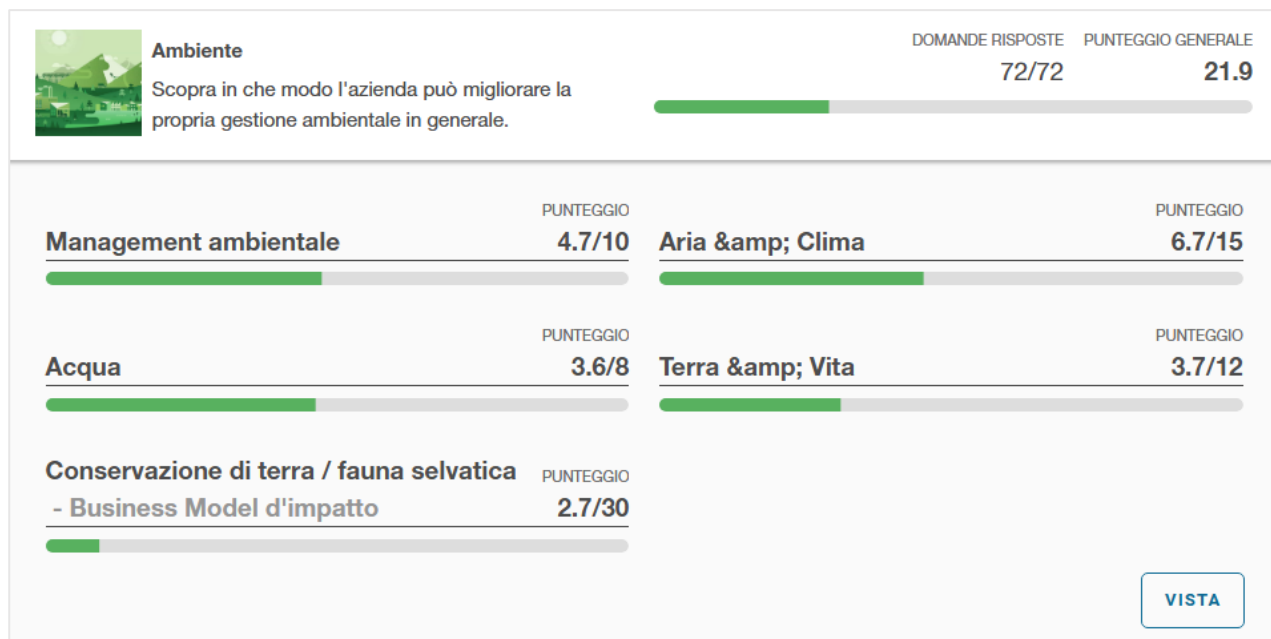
Ambiente
Scopra in che modo l'azienda può migliorare la propria gestione ambientale in generale.

DOMANDE RISPOSTE
72/72

PUNTEGGIO GENERALE
21.9

PUNTEGGIO
Management ambientale 4.7/10

PUNTEGGIO
Aria &amp; Clima 6.7/15

PUNTEGGIO
Acqua 3.6/8

PUNTEGGIO
Terra &amp; Vita 3.7/12

Conservazione di terra / fauna selvatica
PUNTEGGIO
- Business Model d'impatto 2.7/30

VISTA